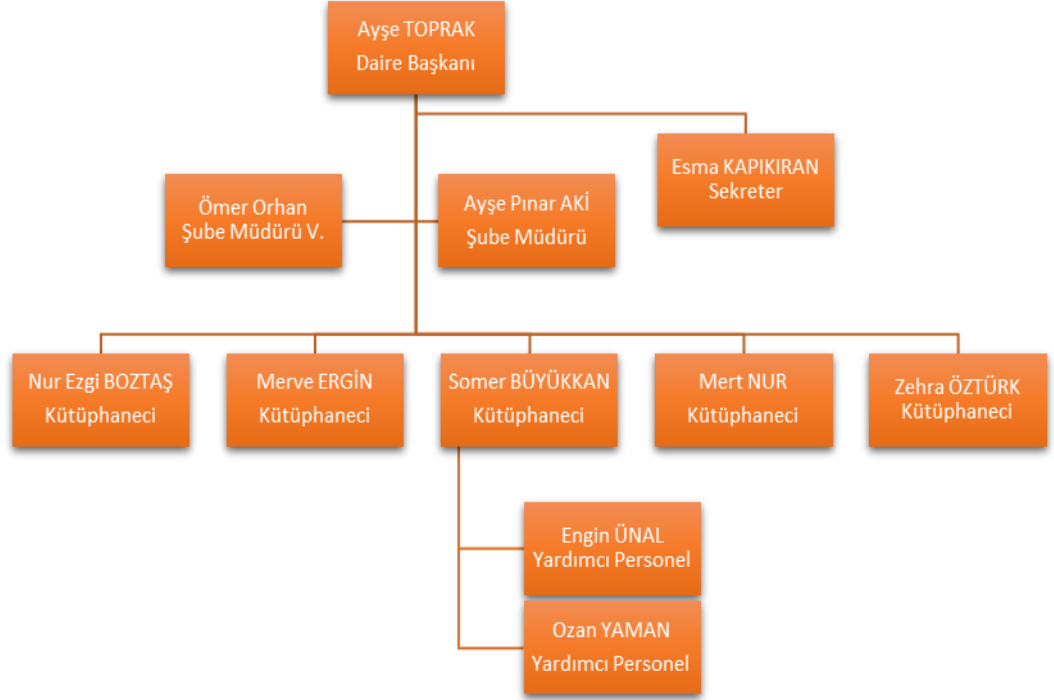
Ayşe TOPRAK
Daire Başkanı

Esma KAPIKIRAN
Sekreter

Ömer Orhan
Şube Müdürü V.

Ayşe Pınar AKİ
Şube Müdürü

Nur Ezgi BOZTAŞ
Kütüphaneci

Merve ERGİN
Kütüphaneci

Somer BÜYÜKKAN
Kütüphaneci

Mert NUR
Kütüphaneci

Zehra ÖZTÜRK
Kütüphaneci

Engin ÜNAL
Yardımcı Personel

Ozan YAMAN
Yardımcı Personel